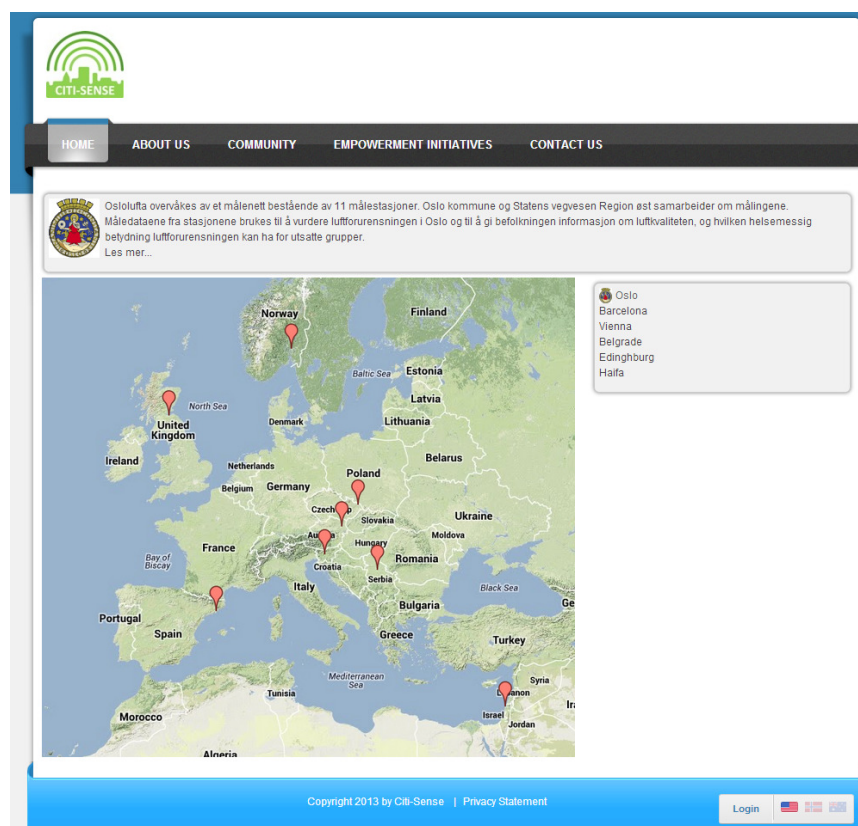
CITI-SENSE

HOME ABOUT US COMMUNITY EMPOWERMENT INITIATIVES CONTACT US

Oslolufta overvåkes av et målenett bestående av 11 målestasjoner. Oslo kommune og Statens vegvesen Region øst samarbeider om målingene. Måledataene fra stasjonene brukes til å vurdere luftforurensningen i Oslo og til å gi befolkningen informasjon om luftkvaliteten, og hvilken helsemessig betydning luftforurensningen kan ha for utsatte grupper.
Les mer...

Norway
Finland
Estonia
Baltic Sea
Latvia
North Sea
United Kingdom
Denmark
Lithuania
Ireland
Netherlands
Belarus
Poland
Belgium
Germany
Czech Rep
Slovakia
Ukraine
France
Austria
Hungary
Moldova
Bay of Biscay
Croatia
Romania
Serbia
Italy
Black Sea
Ge
Bulgaria
Portugal
Spain
Greece
Turkey
Tunisia
Mediterranean Sea
Syria
Lebanon
Ira
Israel
Morocco
Jordan
Algeria

Oslo
Barcelona
Vienna
Belgrade
Edinghburg
Haifa

Copyright 2013 by Citi-Sense | Privacy Statement

Login